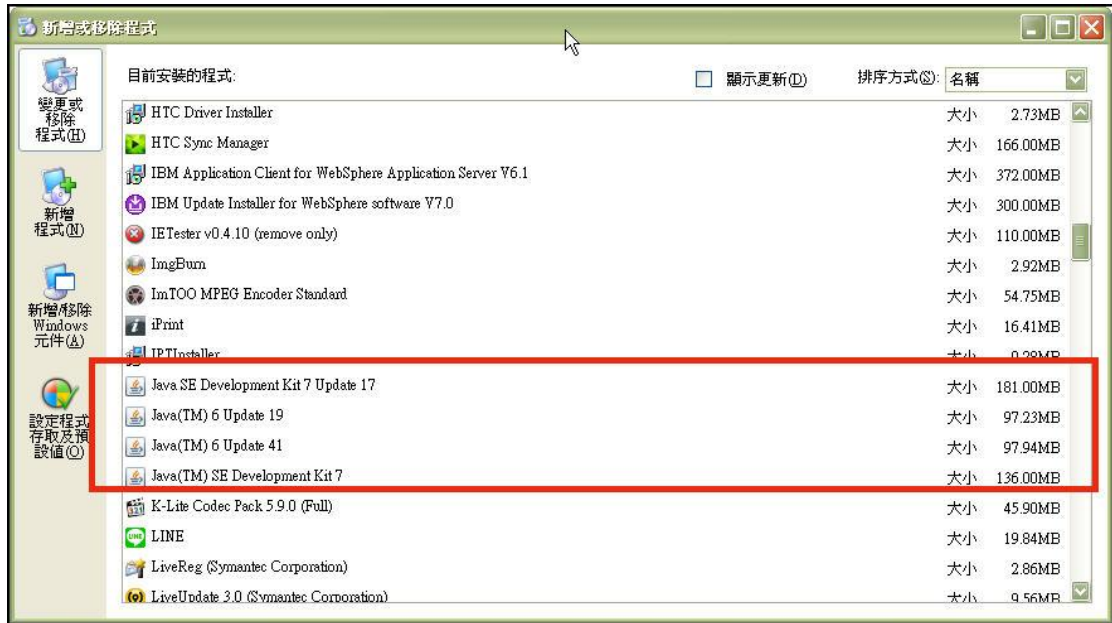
新增或移除程式

變更或移除程式(H)

新增程式(N)

新增/移除 Windows 元件(A)

設定程式存取及預設值(O)

目前安裝的程式:

顯示更新(D)

排序方式(S): 名稱

| | | |
|---|---|---|
| HTC Driver Installer | 大小 | 2.73MB |
| HTC Sync Manager | 大小 | 166.00MB |
| IBM Application Client for WebSphere Application Server V6.1 | 大小 | 372.00MB |
| IBM Update Installer for WebSphere software V7.0 | 大小 | 300.00MB |
| IETester v0.4.10 (remove only) | 大小 | 110.00MB |
| ImgBurn | 大小 | 2.92MB |
| ImTOO MPEG Encoder Standard | 大小 | 54.75MB |
| iPrint | 大小 | 16.41MB |
| IPTInstaller | 大小 | 0.29MB |
| Java SE Development Kit 7 Update 17 | 大小 | 181.00MB |
| Java(TM) 6 Update 19 | 大小 | 97.23MB |
| Java(TM) 6 Update 41 | 大小 | 97.94MB |
| Java(TM) SE Development Kit 7 | 大小 | 136.00MB |
| K-Lite Codec Pack 5.9.0 (Full) | 大小 | 45.90MB |
| LINE | 大小 | 19.84MB |
| LiveReg (Symantec Corporation) | 大小 | 2.86MB |
| LiveUpdate 3.0 (Symantec Corporation) | 大小 | 9.56MB |